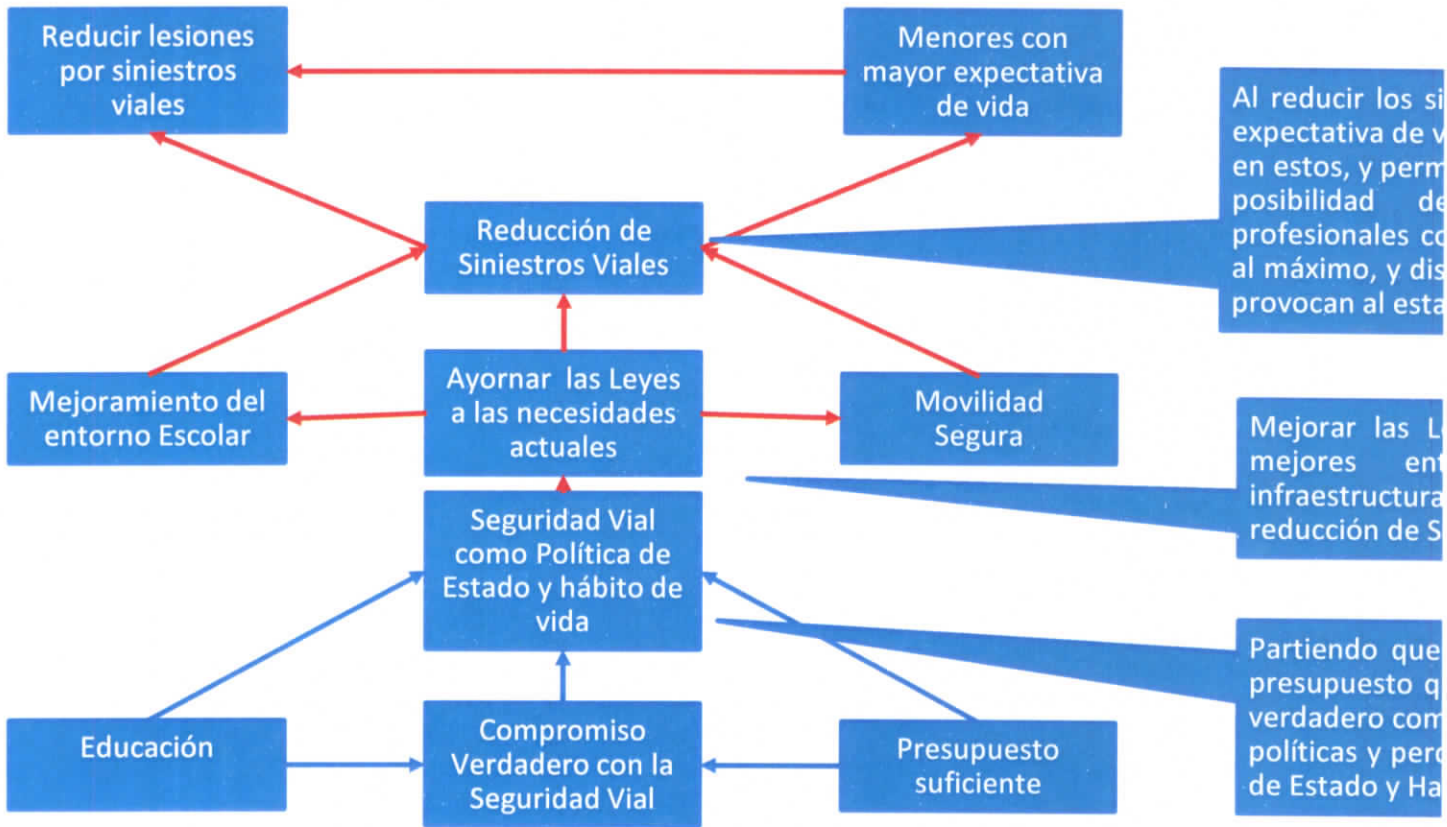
Reducir lesiones por siniestros viales

Menores con mayor expectativa de vida

Al reducir los si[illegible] expectativa de v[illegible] en estos, y perm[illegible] posibilidad de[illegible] profesionales co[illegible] al máximo, y dis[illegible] provocan al esta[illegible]

Reducción de Siniestros Viales

Mejoramiento del entorno Escolar

Ayornar las Leyes a las necesidades actuales

Movilidad Segura

Mejorar las L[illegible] mejores ent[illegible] infraestructura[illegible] reducción de S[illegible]

Seguridad Vial como Política de Estado y hábito de vida

Partiendo que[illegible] presupuesto q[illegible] verdadero com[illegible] políticas y per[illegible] de Estado y Ha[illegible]

Educación

Compromiso Verdadero con la Seguridad Vial

Presupuesto suficiente